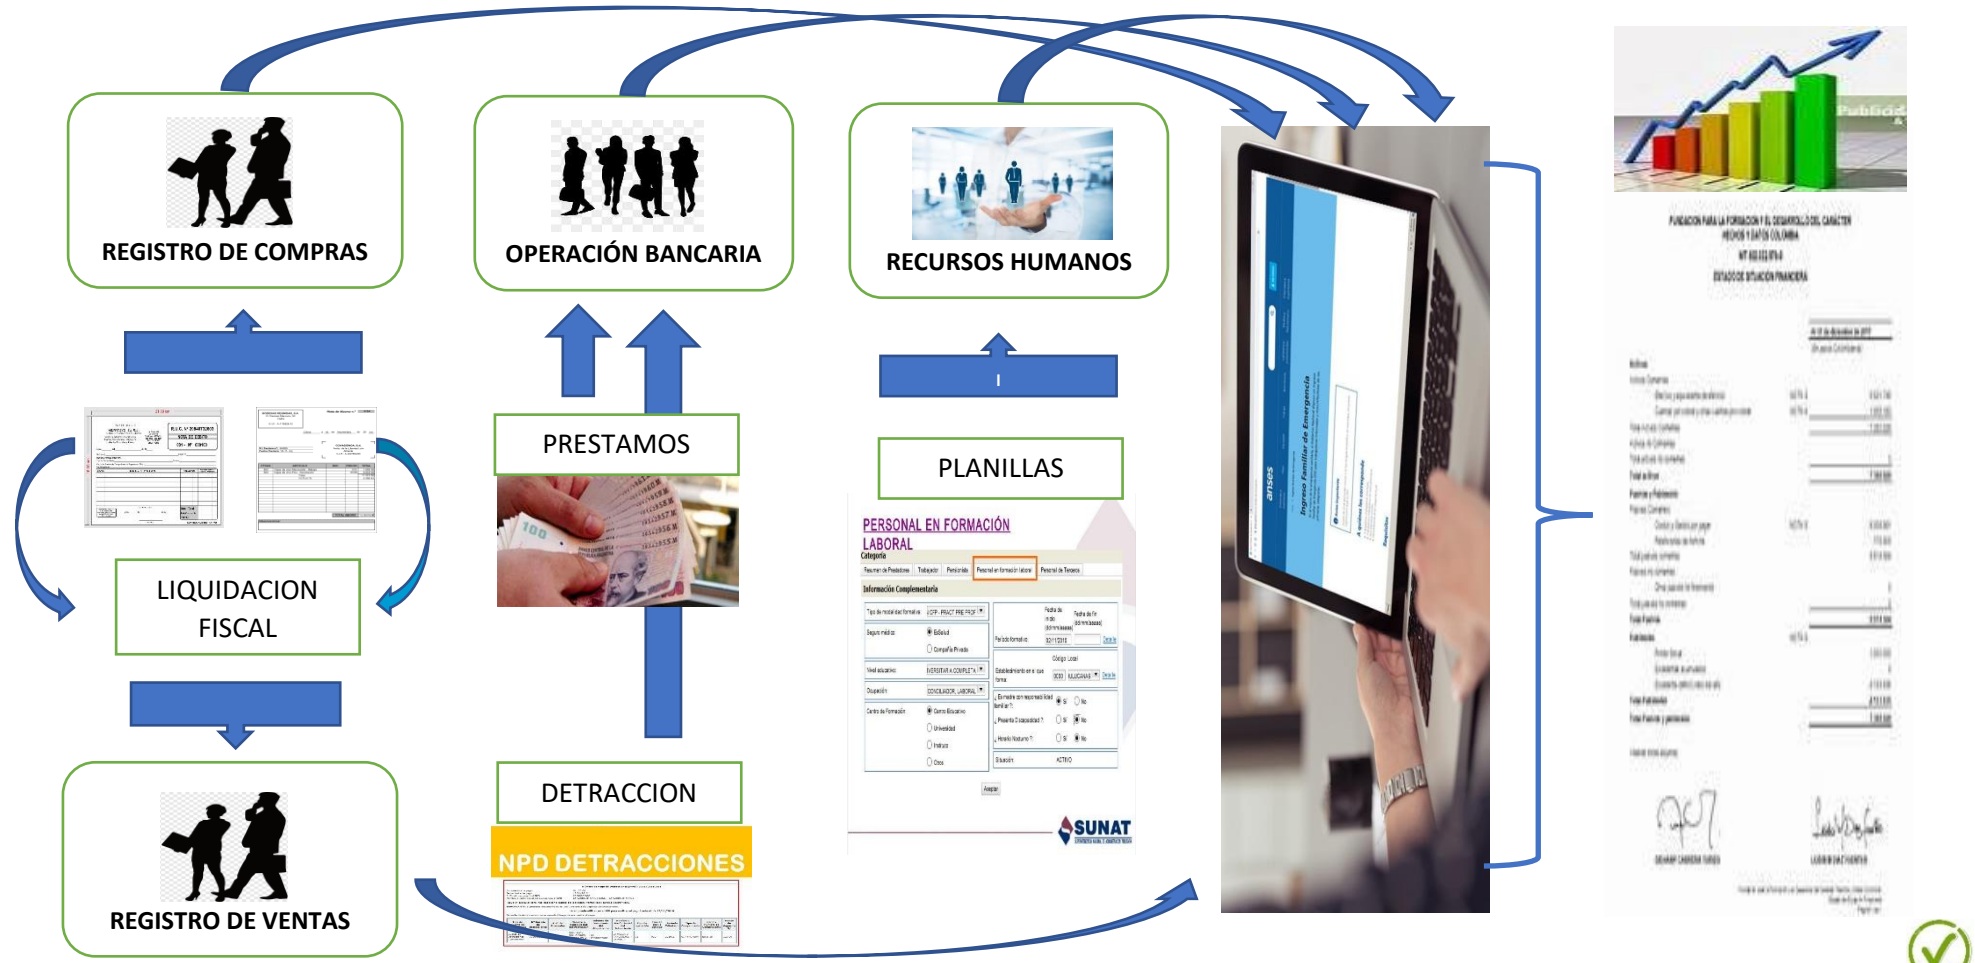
REGISTRO DE COMPRAS

OPERACIÓN BANCARIA

RECURSOS HUMANOS

PRESTAMOS

PLANILLAS

LIQUIDACION FISCAL

PERSONAL EN FORMACIÓN LABORAL

DETRACCION

NPD DETRACCIONES

REGISTRO DE VENTAS

SUNAT

anses

Ingreso Familiar de Emergencia

FUNDACION PARA LA FORMACION Y EL DESARROLLO DEL CARACTER
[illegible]
ESTADO DE SITUACION FINANCIERA